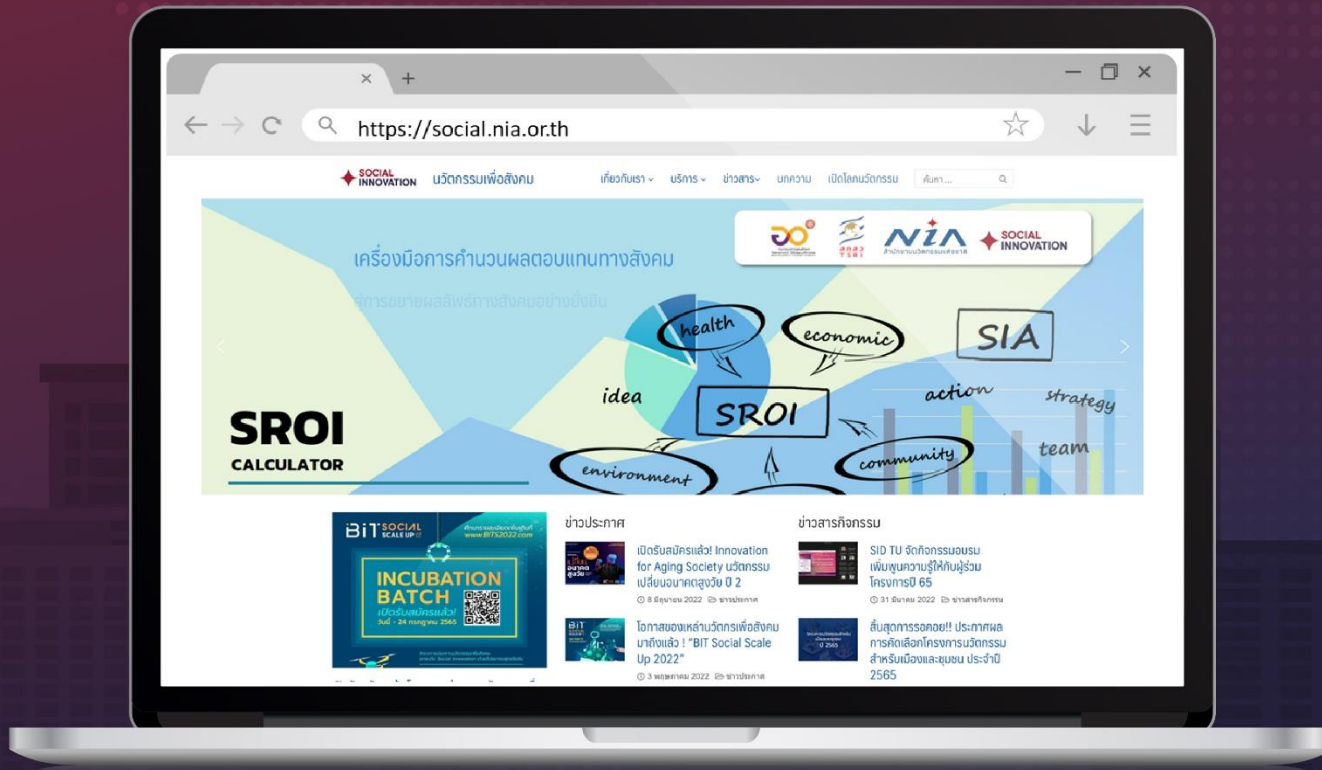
https://social.nia.or.th

SOCIAL INNOVATION นวัตกรรมเพื่อสังคม

เกี่ยวกับเรา บริการ ข่าวสาร บทความ เปิดโลกนวัตกรรม ค้นหา...

NIA SOCIAL INNOVATION

เครื่องมือการคำนวนผลตอบแทนทางสังคม

สู่การขยายผลลัพธ์ทางสังคมอย่างยั่งยืน

health economic SIA idea SROI action strategy team environment community

SROI CALCULATOR

BIT SOCIAL SCALE UP www.BITS2022.com INCUBATION BATCH เปิดรับสมัครแล้ว! วันนี้ - 24 กรกฎาคม 2565

ข่าวประกาศ

เปิดรับสมัครแล้ว! Innovation for Aging Society นวัตกรรมเปลี่ยนอนาคตสูงวัย ปี 2

8 มิถุนายน 2022 ข่าวประกาศ

โอกาสของเหล่านวัตกรเพื่อสังคมมาถึงแล้ว ! "BIT Social Scale Up 2022"

3 พฤษภาคม 2022 ข่าวประกาศ

ข่าวสารกิจกรรม

SID TU จัดกิจกรรมอบรมเพิ่มพูนความรู้ให้กับผู้ร่วมโครงการปี 65

31 มีนาคม 2022 ข่าวสารกิจกรรม

สิ้นสุดการรอคอย!! ประกาศผลการคัดเลือกโครงการนวัตกรรมสำหรับเมืองและชุมชน ประจำปี 2565